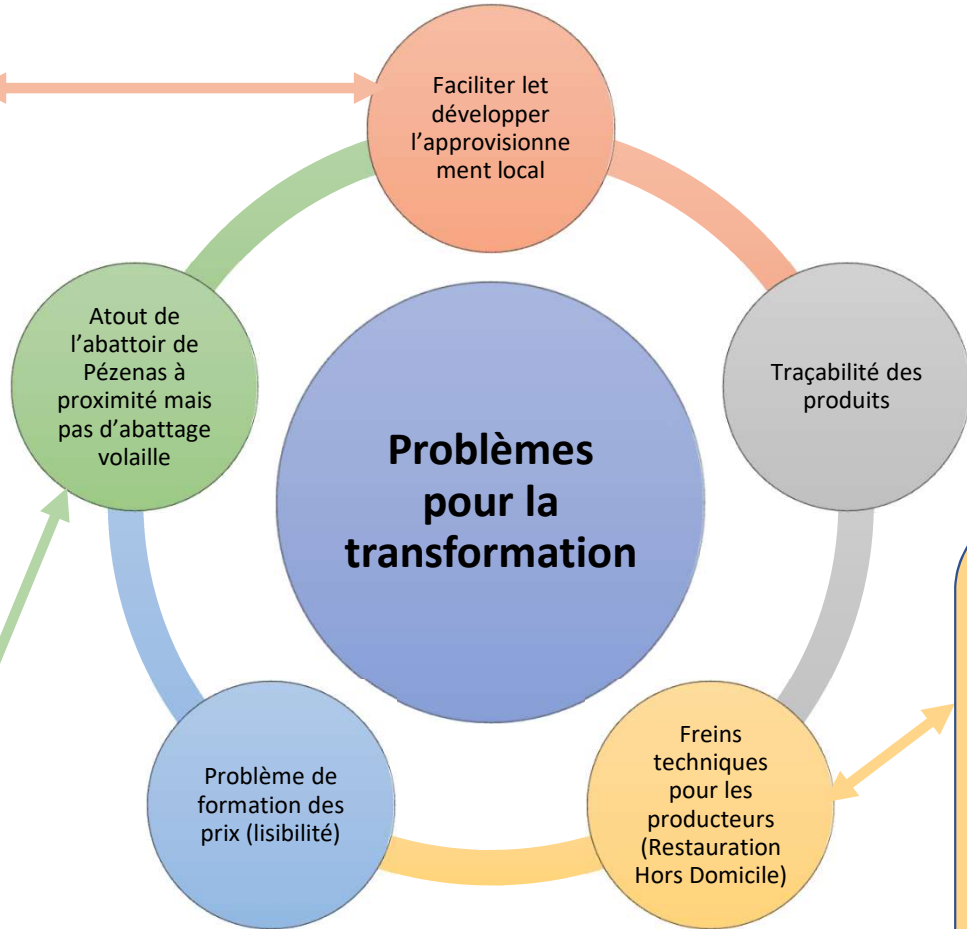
Faciliter let développer l'approvisionnement local

Traçabilité des produits

Freins techniques pour les producteurs (Restauration Hors Domicile)

Problème de formation des prix (lisibilité)

Atout de l'abattoir de Pézenas à proximité mais pas d'abattage volaille

Problèmes pour la transformation